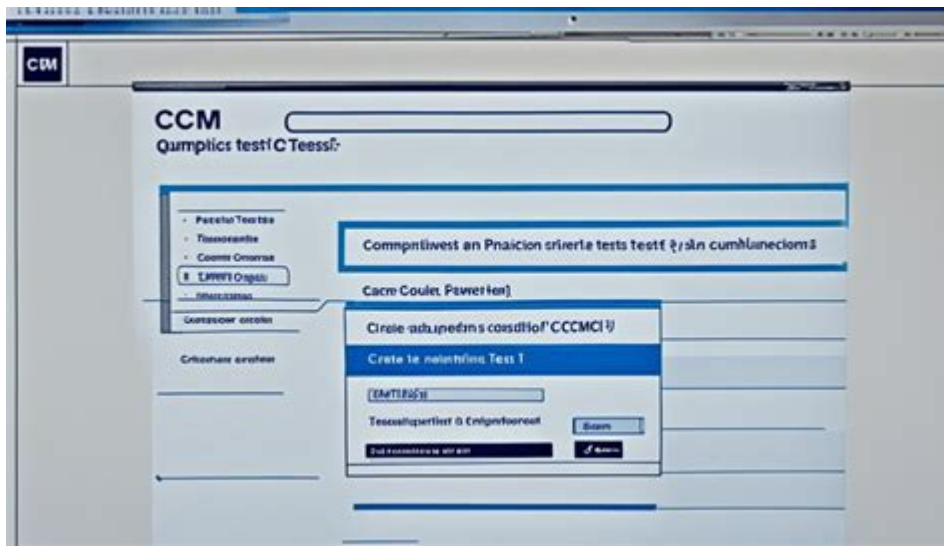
CCM

CCM
Qumplics testí CTeessi:

Pacelui Testlıs
Tuosoentle
Coonts Onsense
CWWTI Orgalı
Ghanalama
Gunsasour oroales

Grisoaur oroaloe

Compnttiwest an Pnaicion srierte tests testf ¢jaln cumhlanecioms

Cacre Couler Pawerten]

Crrole adupnedns cosdHof' CCCMCI

Crete te nelanthing Test 1

[DMTRla]
Tesoeluperfist ô Cnigenfoorest
Basm
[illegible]